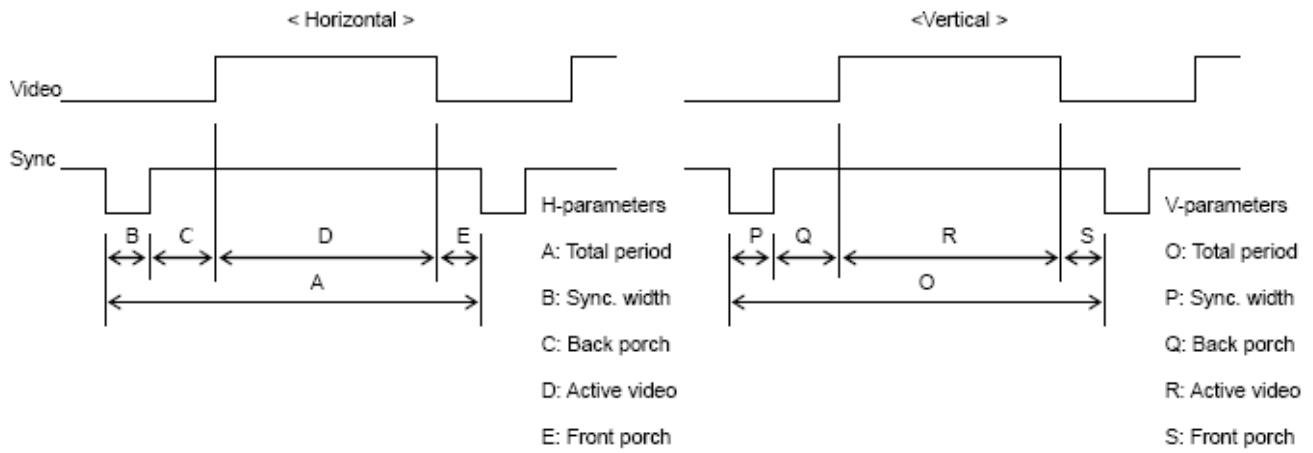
< Horizontal >

<Vertical >

Video

Sync

B C D E

A

H-parameters

A: Total period

B: Sync. width

C: Back porch

D: Active video

E: Front porch

P Q R S

O

V-parameters

O: Total period

P: Sync. width

Q: Back porch

R: Active video

S: Front porch